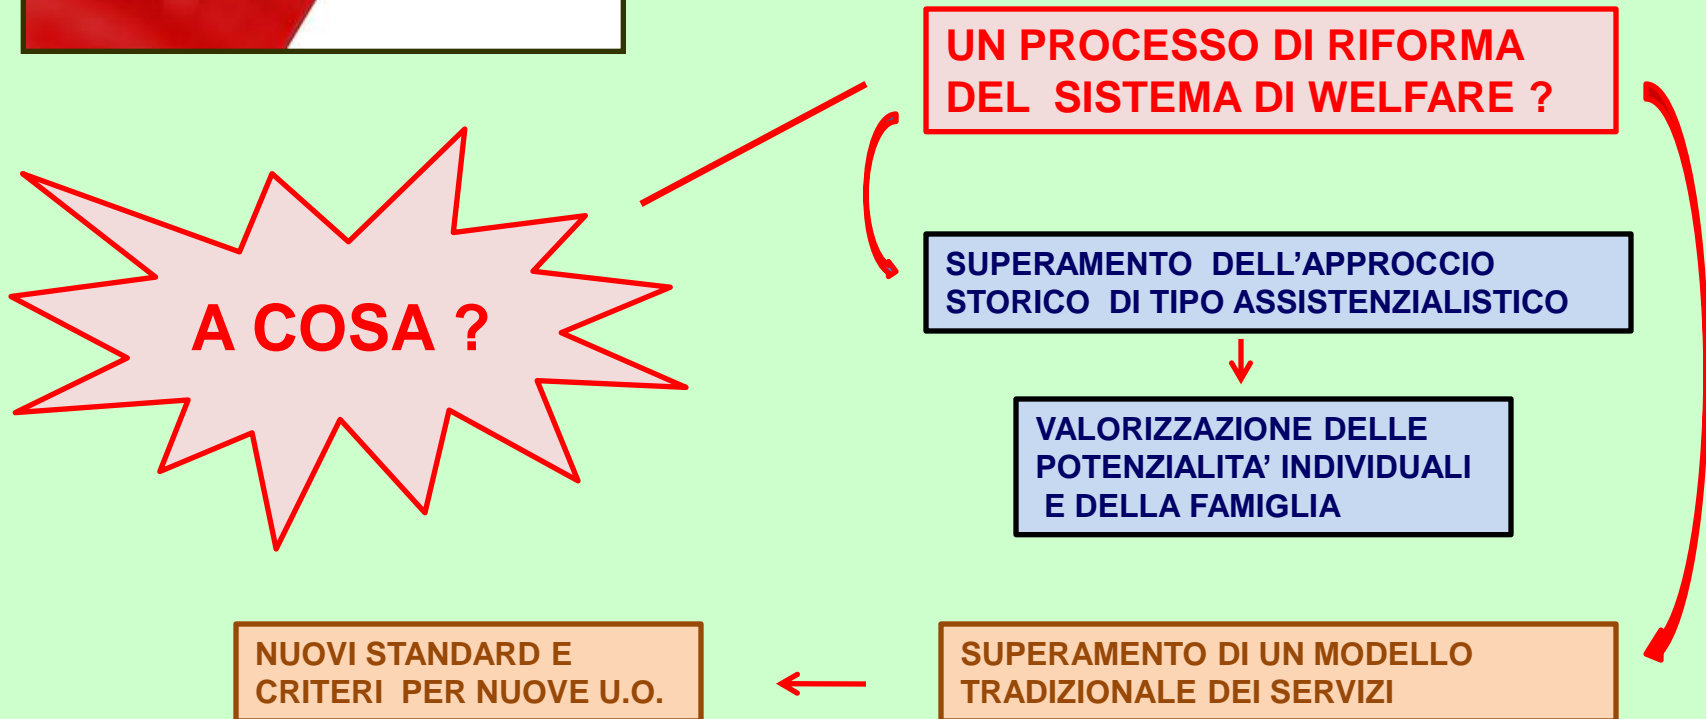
UN PROCESSO DI RIFORMA DEL SISTEMA DI WELFARE ?

A COSA ?

SUPERAMENTO DELL'APPROCCIO STORICO DI TIPO ASSISTENZIALISTICO

VALORIZZAZIONE DELLE POTENZIALITA' INDIVIDUALI E DELLA FAMIGLIA

NUOVI STANDARD E CRITERI PER NUOVE U.O.

SUPERAMENTO DI UN MODELLO TRADIZIONALE DEI SERVIZI